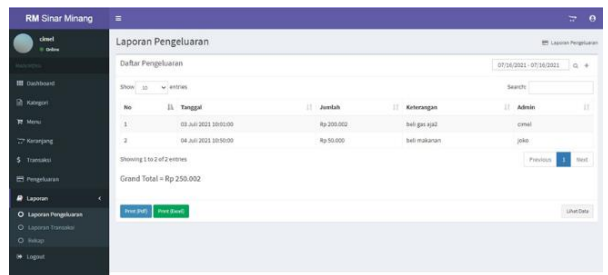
RM Sinar Minang

cimel
Online

MAIN MENU

Dashboard

Kategori

Menu

Keranjang

Transaksi

Pengeluaran

Laporan

Laporan Pengeluaran

Laporan Transaksi

Rekap

Logout

Laporan Pengeluaran

Laporan Pengeluaran

Daftar Pengeluaran

07/16/2021 - 07/16/2021

Show 10 entries

Search:

| No | Tanggal | Jumlah | Keterangan | Admin |
|---|---|---|---|---|
| 1 | 03 Juli 2021 10:01:00 | Rp 200.002 | beli gas ajali | cimel |
| 2 | 04 Juli 2021 10:50:00 | Rp 50.000 | beli makanan | joko |

Showing 1 to 2 of 2 entries

Previous 1 Next

Grand Total = Rp 250.002

Print (Pdf) Print (Excel)

Lihat Data